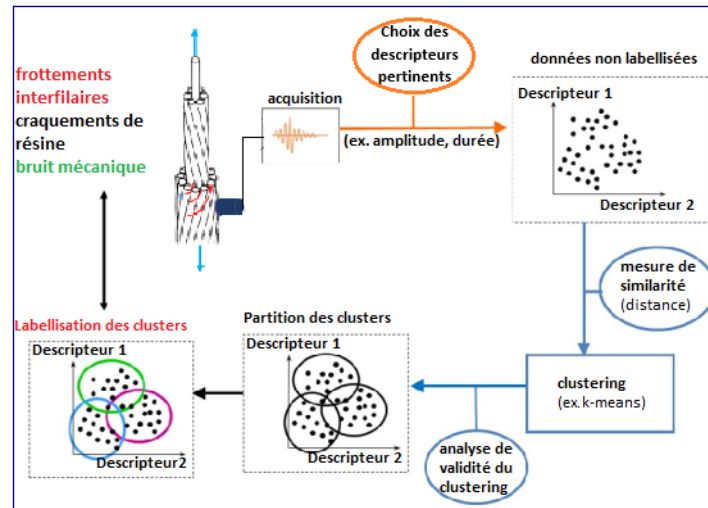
frottements interfilaires
craquements de résine
bruit mécanique

acquisition

Choix des descripteurs pertinents

(ex. amplitude, durée)

données non labellisées

Descripteur 1

Descripteur 2

mesure de similarité (distance)

clustering (ex. k-means)

analyse de validité du clustering

Partition des clusters

Descripteur 1

Descripteur 2

Labellisation des clusters

Descripteur 1

Descripteur2